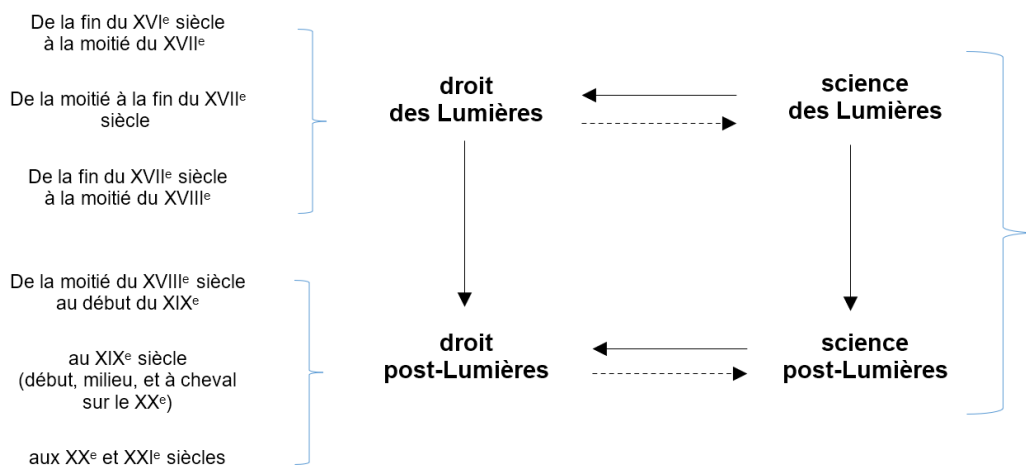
De la fin du XVI$^{e}$ siècle à la moitié du XVII$^{e}$

De la moitié à la fin du XVII$^{e}$ siècle

De la fin du XVII$^{e}$ siècle à la moitié du XVIII$^{e}$

De la moitié du XVIII$^{e}$ siècle au début du XIX$^{e}$

au XIX$^{e}$ siècle (début, milieu, et à cheval sur le XX$^{e}$)

aux XX$^{e}$ et XXI$^{e}$ siècles

droit des Lumières

science des Lumières

droit post-Lumières

science post-Lumières